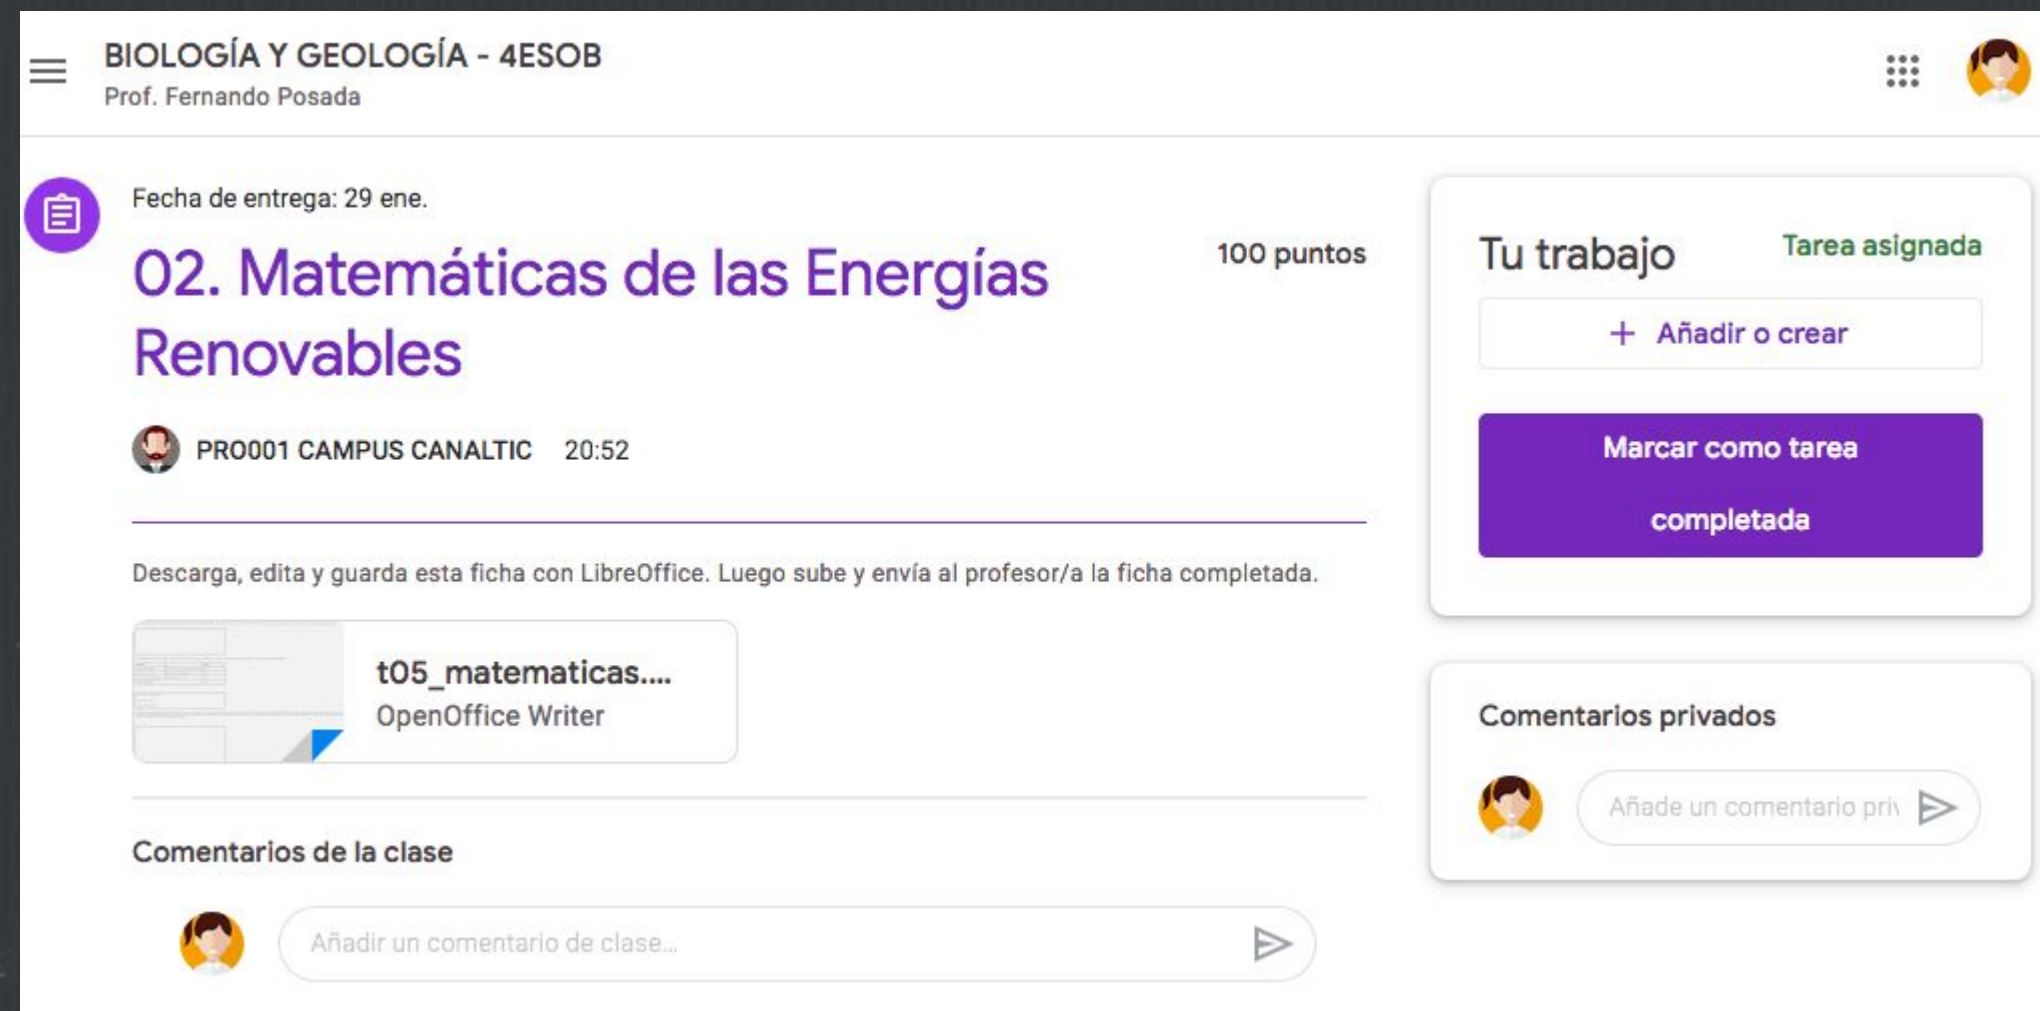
BIOLOGÍA Y GEOLOGÍA - 4ESOB
Prof. Fernando Posada

Fecha de entrega: 29 ene.

02. Matemáticas de las Energías Renovables

100 puntos

PRO001 CAMPUS CANALTIC 20:52

Descarga, edita y guarda esta ficha con LibreOffice. Luego sube y envía al profesor/a la ficha completada.

t05_matematicas....
OpenOffice Writer

Comentarios de la clase

Añadir un comentario de clase...

Tu trabajo

Tarea asignada

+ Añadir o crear

Marcar como tarea completada

Comentarios privados

Añade un comentario pri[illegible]